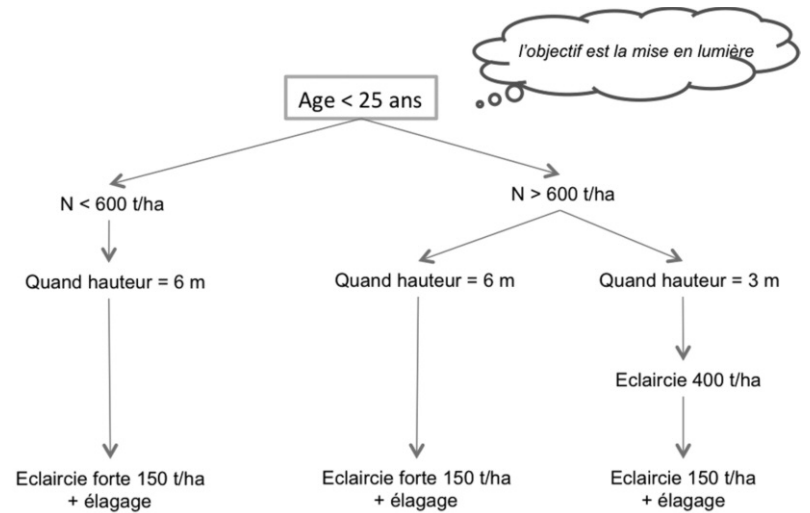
l'objectif est la mise en lumière

Age < 25 ans

N < 600 t/ha

N > 600 t/ha

Quand hauteur = 6 m

Quand hauteur = 6 m

Quand hauteur = 3 m

Eclaircie 400 t/ha

Eclaircie forte 150 t/ha + élagage

Eclaircie forte 150 t/ha + élagage

Eclaircie 150 t/ha + élagage